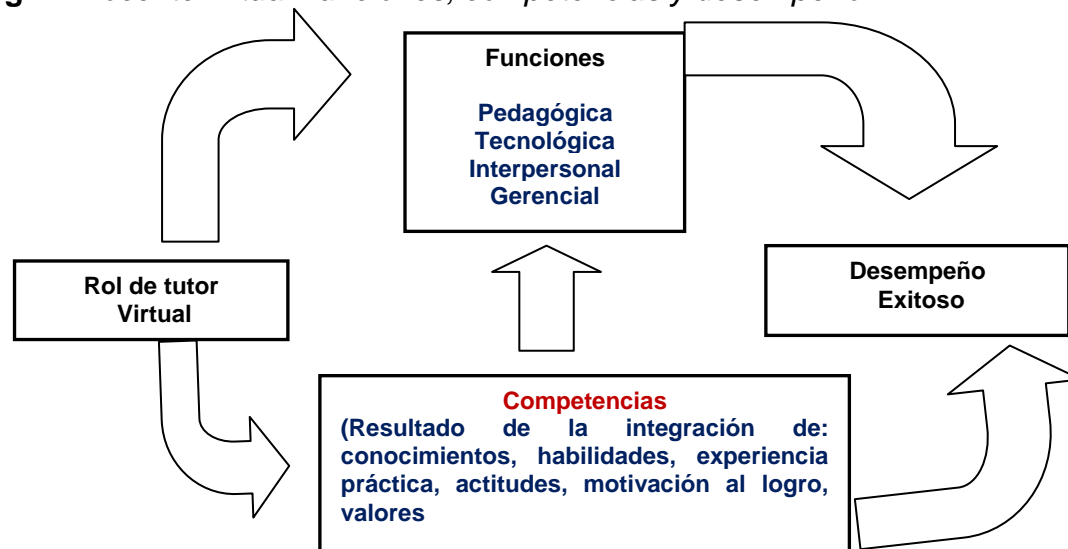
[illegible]

Funciones

Pedagógica
Tecnológica
Interpersonal
Gerencial

Rol de tutor Virtual

Desempeño Exitoso

Competencias
(Resultado de la integración de: conocimientos, habilidades, experiencia práctica, actitudes, motivación al logro, valores